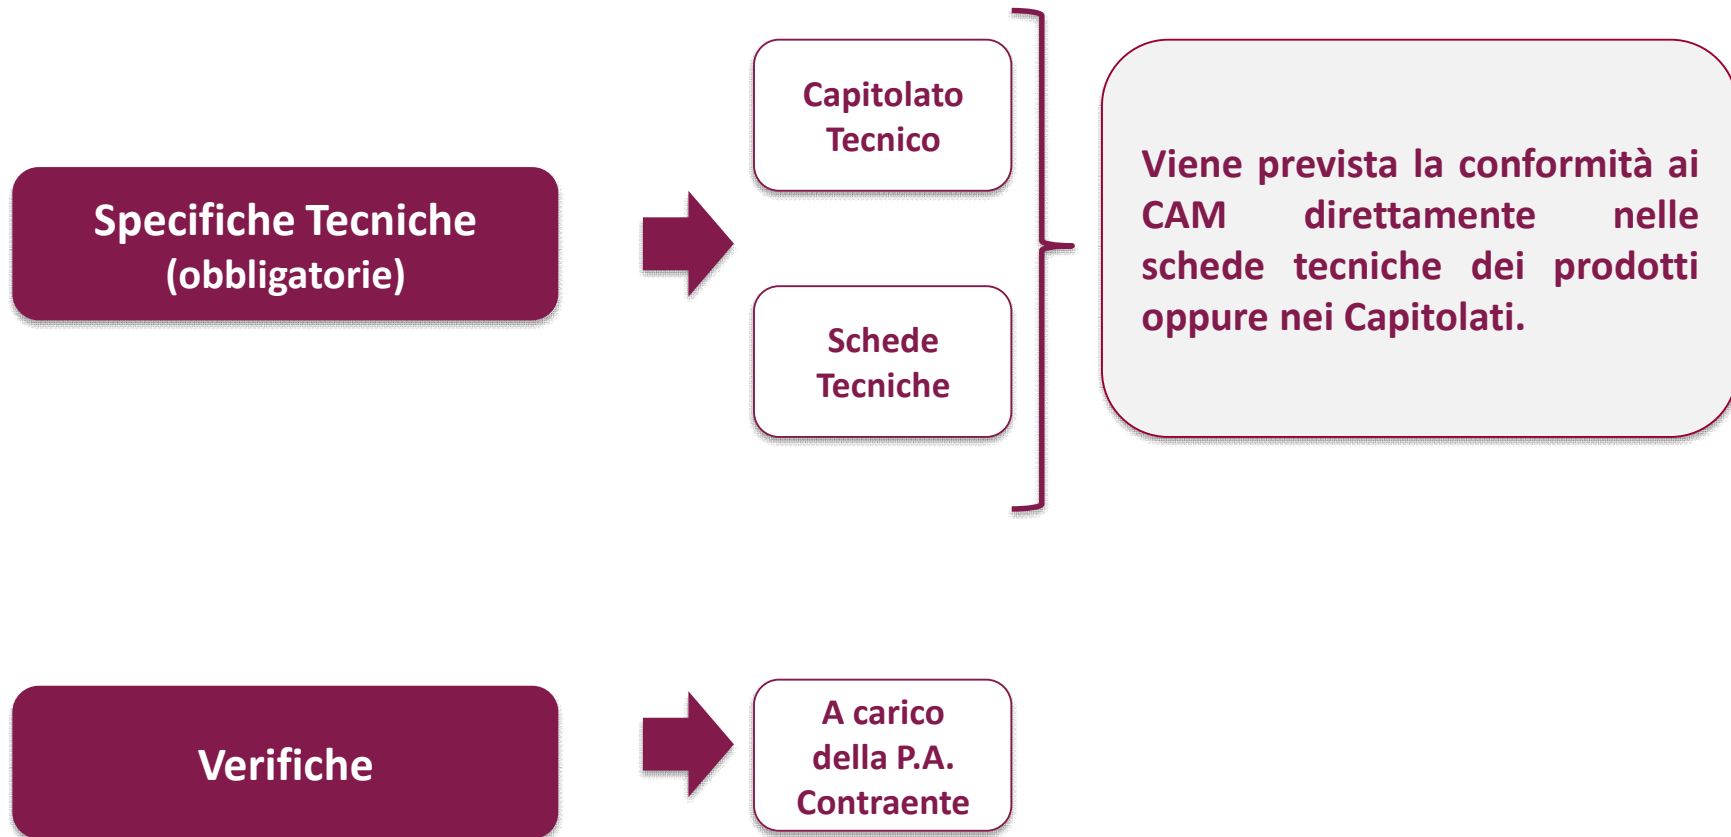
Specifiche Tecniche (obbligatorie)

Capitolato Tecnico

Schede Tecniche

Viene prevista la conformità ai CAM direttamente nelle schede tecniche dei prodotti oppure nei Capitolati.

Verifiche

A carico della P.A. Contraente